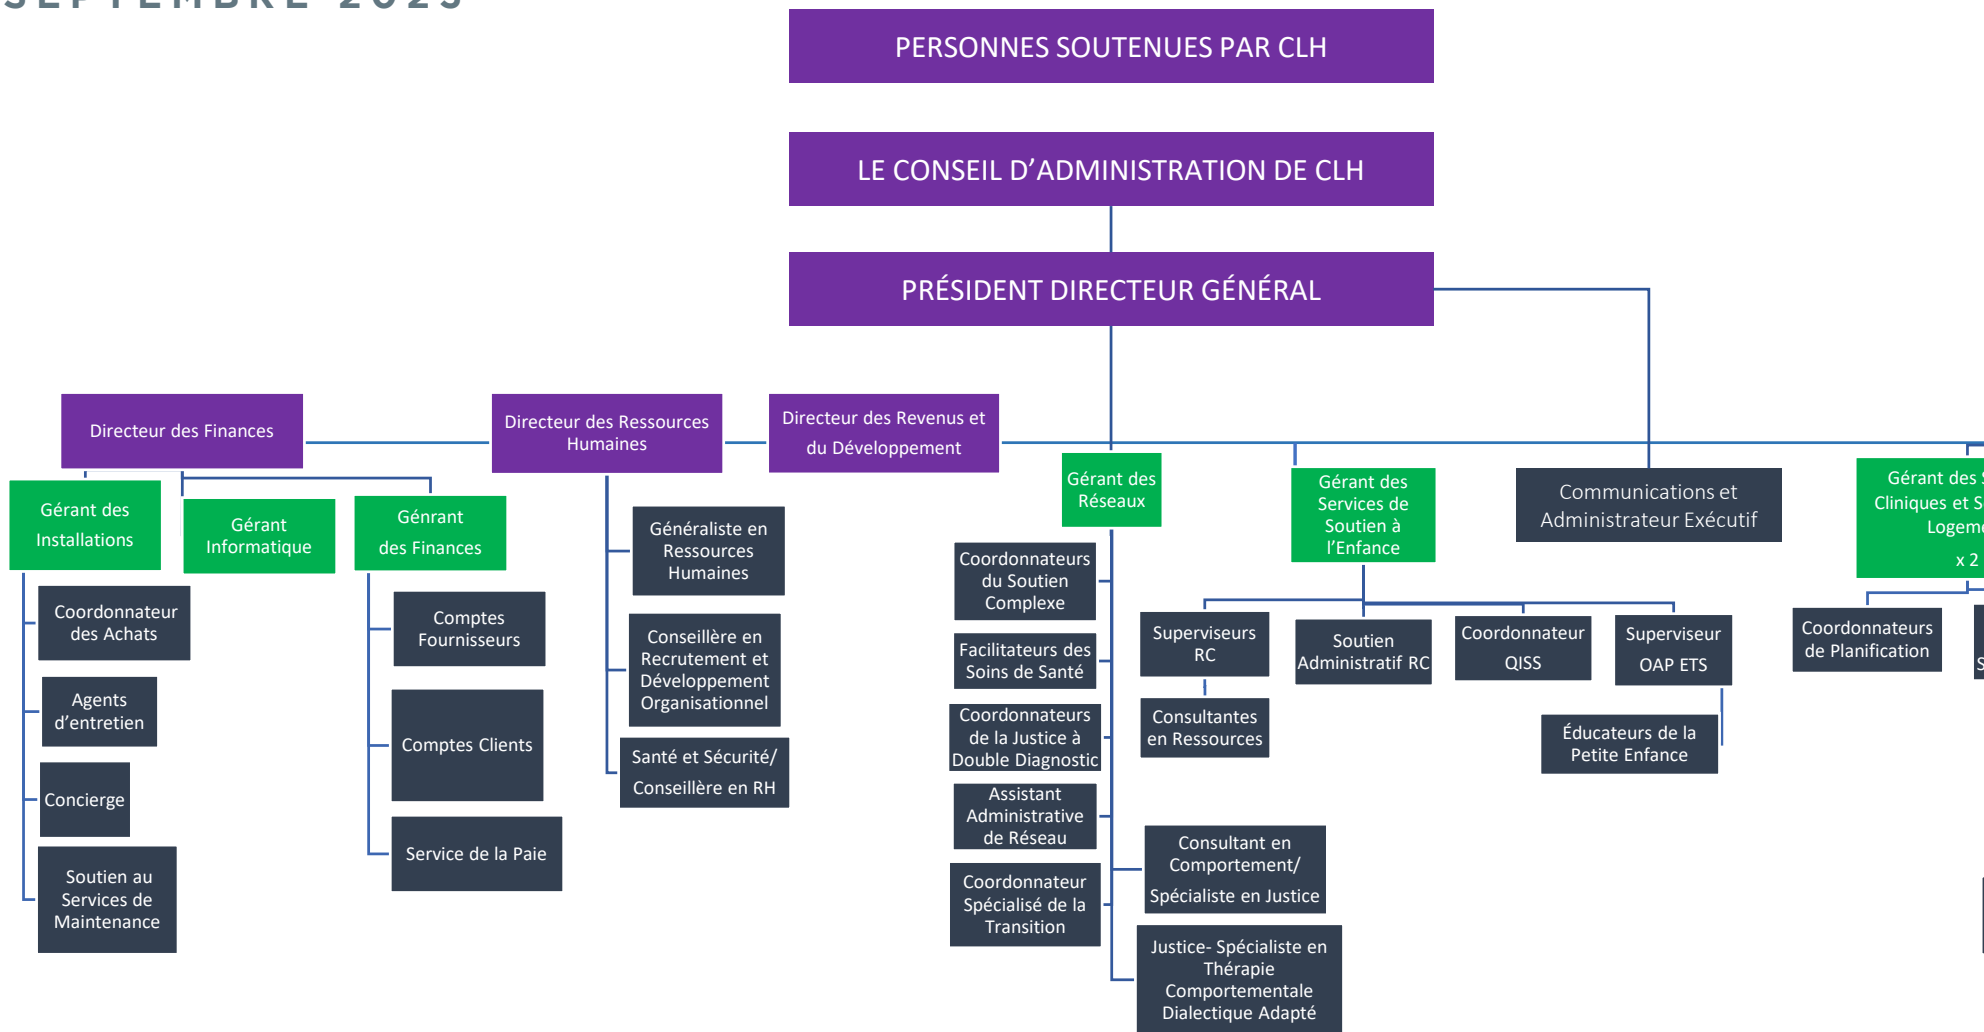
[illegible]

PERSONNES SOUTENUES PAR CLH

LE CONSEIL D'ADMINISTRATION DE CLH

PRÉSIDENT DIRECTEUR GÉNÉRAL

Directeur des Finances

Directeur des Ressources Humaines

Directeur des Revenus et du Développement

Gérant des Installations

Gérant Informatique

Génrant des Finances

Coordonnateur des Achats

Agents d'entretien

Concierge

Soutien au Services de Maintenance

Comptes Fournisseurs

Comptes Clients

Service de la Paie

Généraliste en Ressources Humaines

Conseillère en Recrutement et Développement Organisationnel

Santé et Sécurité/ Conseillère en RH

Gérant des Réseaux

Coordonnateurs du Soutien Complexe

Facilitateurs des Soins de Santé

Coordonnateurs de la Justice à Double Diagnostic

Assistant Administrative de Réseau

Coordonnateur Spécialisé de la Transition

Gérant des Services de Soutien à l'Enfance

Superviseurs RC

Consultantes en Ressources

Consultant en Comportement/ Spécialiste en Justice

Justice- Spécialiste en Thérapie Comportementale Dialectique Adapté

Soutien Administratif RC

Coordonnateur QISS

Superviseur OAP ETS

Éducateurs de la Petite Enfance

Communications et Administrateur Exécutif

Gérant des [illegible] Cliniques et S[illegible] Logem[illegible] x 2

Coordonnateurs de Planification

S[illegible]